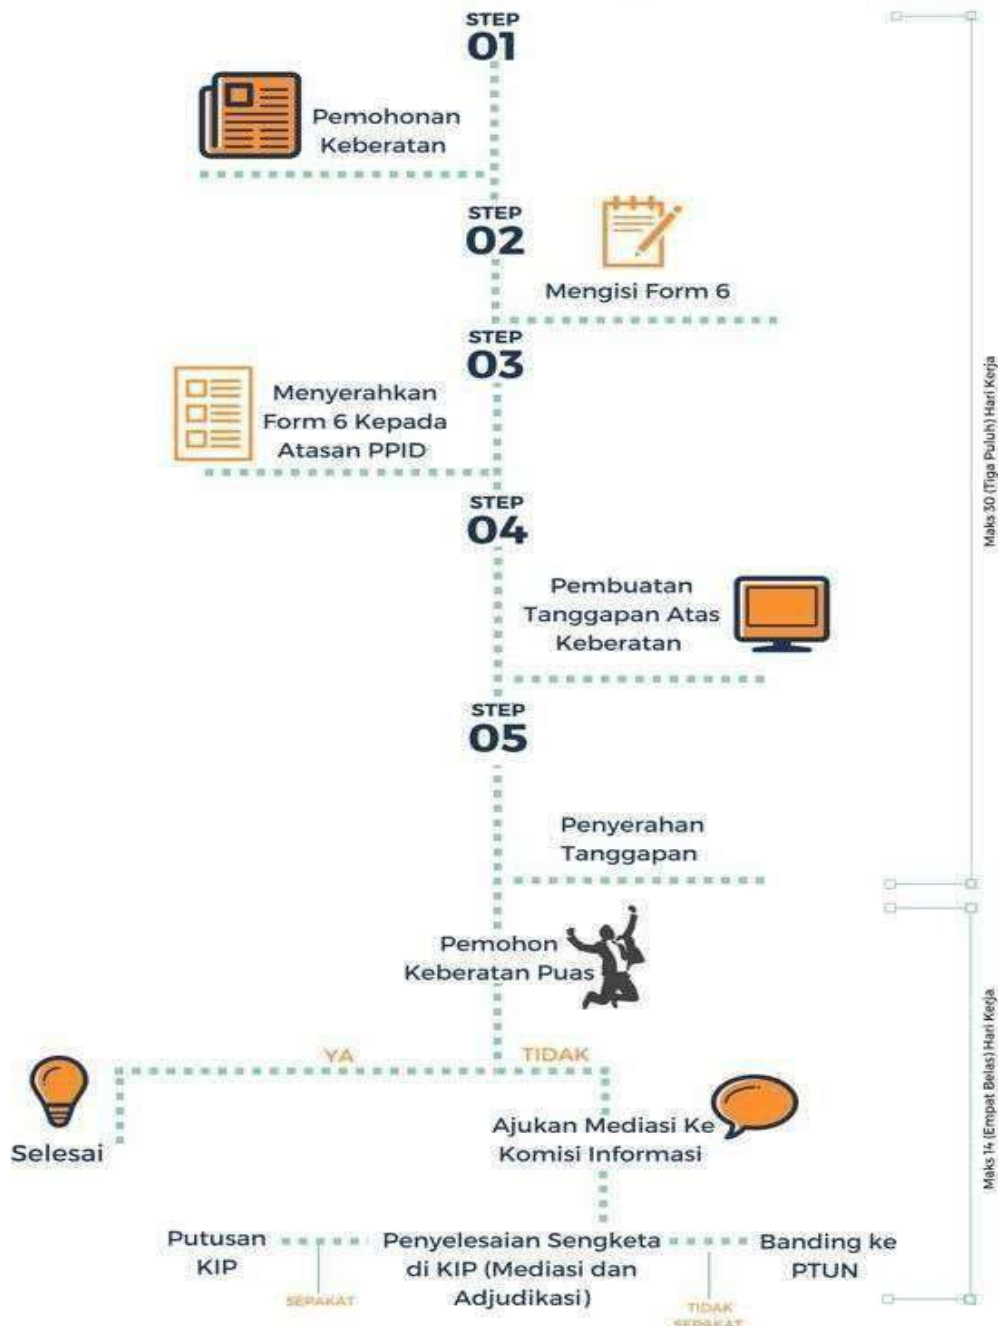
STEP
01

Pemohonan Keberatan

STEP
02

Mengisi Form 6

STEP
03

Menyerahkan Form 6 Kepada Atasan PPID

STEP
04

Pembuatan Tanggapan Atas Keberatan

STEP
05

Penyerahan Tanggapan

Pemohon Keberatan Puas

YA

TIDAK

Selesai

Ajukan Mediasi Ke Komisi Informasi

Putusan KIP

SEPAKAT

Penyelesaian Sengketa di KIP (Mediasi dan Adjudikasi)

TIDAK SEPAKAT

Banding ke PTUN

Maks 30 (Tiga Puluh) Hari Kerja

Maks 14 (Empat Belas) Hari Kerja